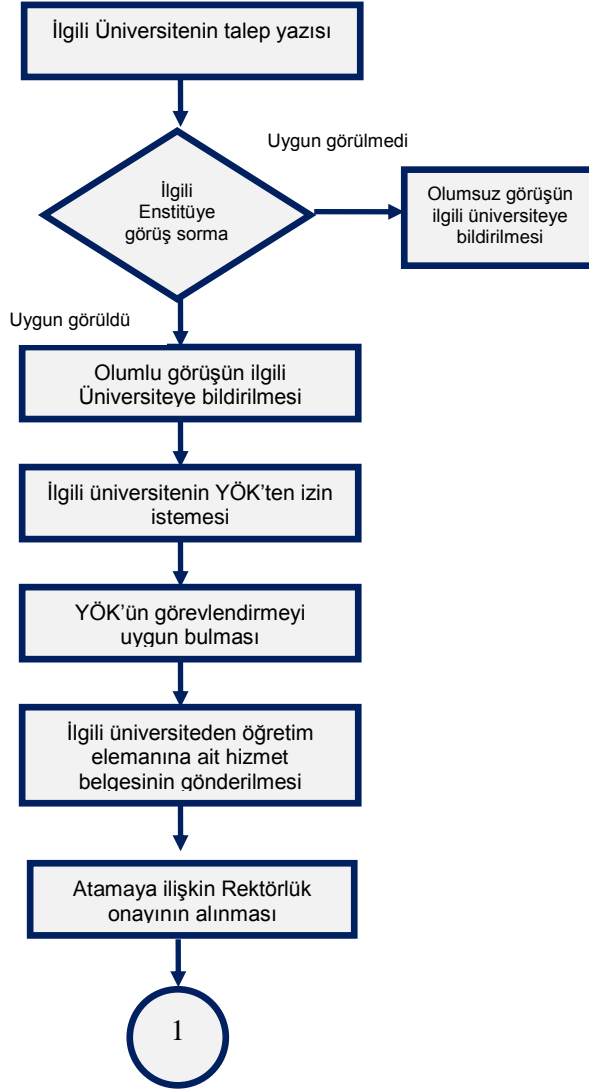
İlgili Üniversitenin talep yazısı

Uygun görülmedi

İlgili Enstitüye görüş sorma

Olumsuz görüşün ilgili üniversiteye bildirilmesi

Uygun görüldü

Olumlu görüşün ilgili Üniversiteye bildirilmesi

İlgili üniversitenin YÖK'ten izin istemesi

YÖK'ün görevlendirmeyi uygun bulması

İlgili üniversiteden öğretim elemanına ait hizmet belgesinin gönderilmesi

Atamaya ilişkin Rektörlük onayının alınması

1